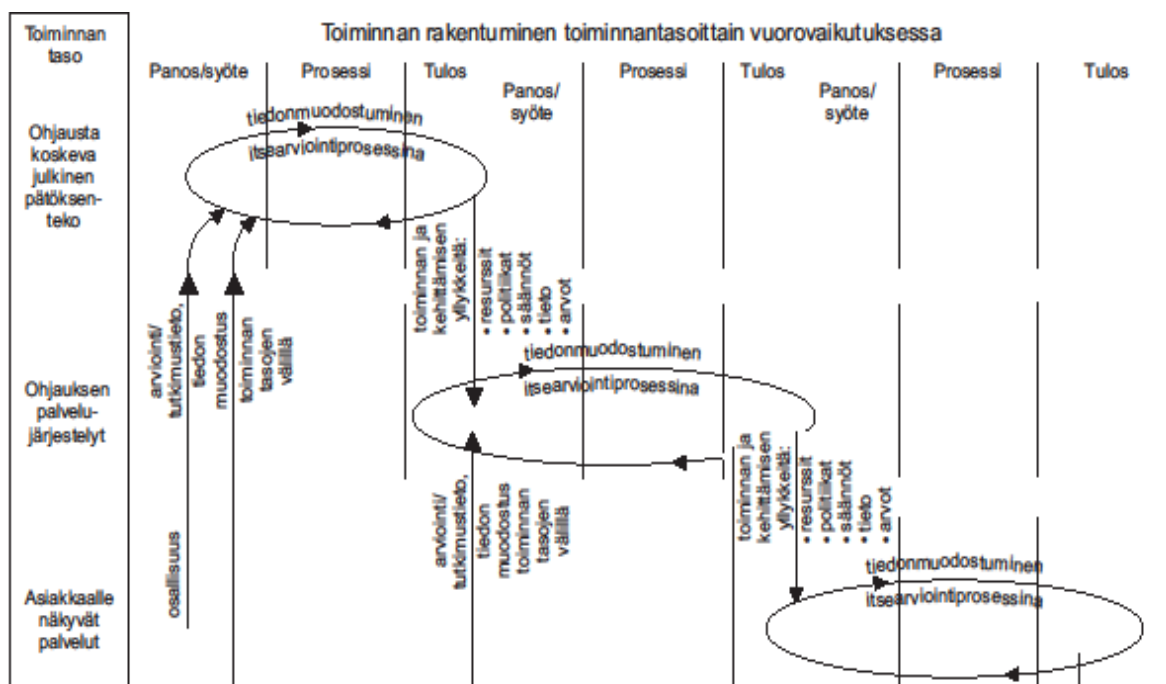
Toiminnan taso

Toiminnan rakentuminen toiminnantasoittain vuorovaikutuksessa

Panos/syöte | Prosessi | Tulos | Panos/syöte | Prosessi | Tulos | Panos/syöte | Prosessi | Tulos

Ohjausta koskeva julkinen päätöksenteko

tiedonmuodostuminen itsearviointiprosessina

arviointi/tutkimustieto, tiedon muodostus toiminnan tasojen välillä

toiminnan ja kehittämisen yllykkeitä:
• resurssit
• politiikat
• säännöt
• tieto
• arvot

Ohjauksen palvelujärjestelyt

tiedonmuodostuminen itsearviointiprosessina

arviointi/tutkimustieto, tiedon muodostus toiminnan tasojen välillä

toiminnan ja kehittämisen yllykkeitä:
• resurssit
• politiikat
• säännöt
• tieto
• arvot

osallisuus

Asiakkaalle näkyvät palvelut

tiedonmuodostuminen itsearviointiprosessina